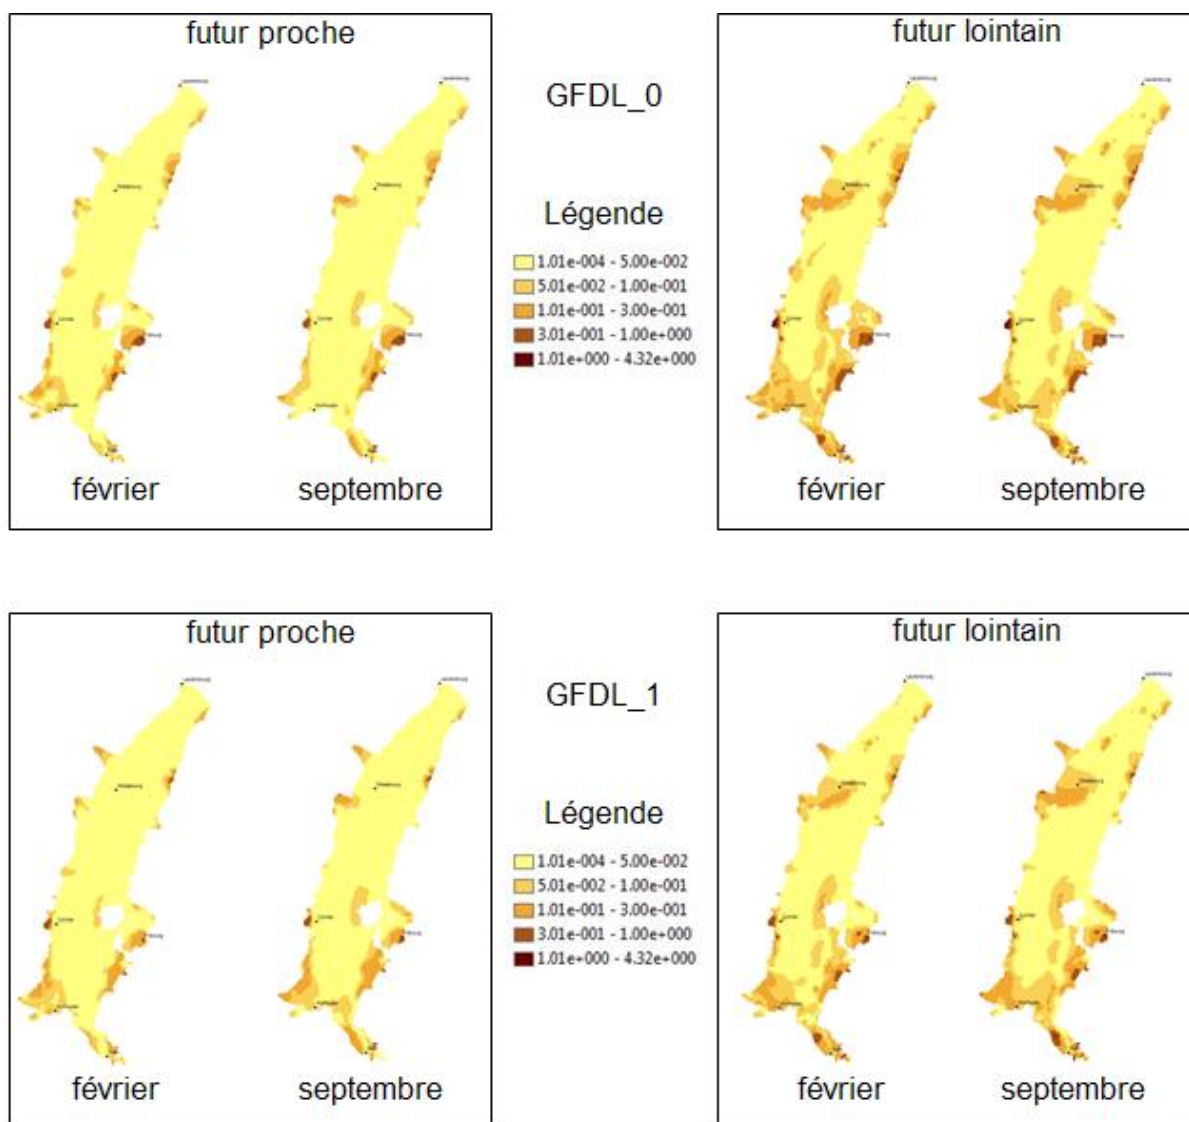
futur proche

février septembre

GFDL_0

Légende

1.01e-004 - 5.00e-002
5.01e-002 - 1.00e-001
1.01e-001 - 3.00e-001
3.01e-001 - 1.00e+000
1.01e+000 - 4.32e+000

futur lointain

février septembre

futur proche

février septembre

GFDL_1

Légende

1.01e-004 - 5.00e-002
5.01e-002 - 1.00e-001
1.01e-001 - 3.00e-001
3.01e-001 - 1.00e+000
1.01e+000 - 4.32e+000

futur lointain

février septembre